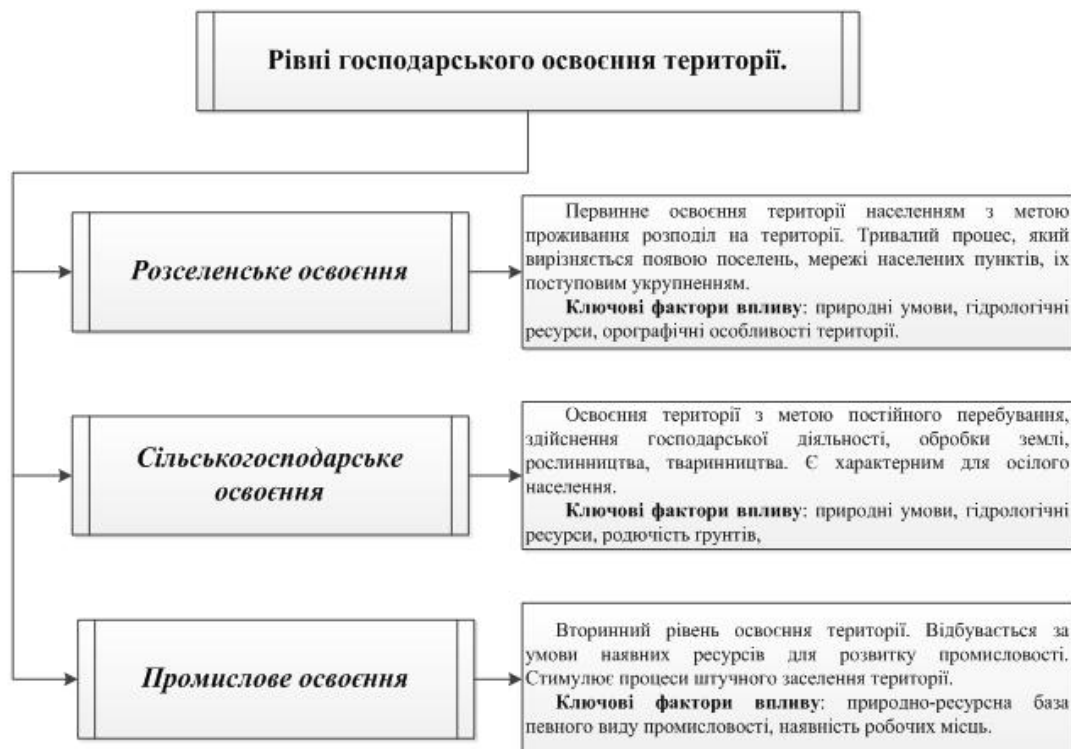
Рівні господарського освоєння території.

Розселенське освоєння

Первинне освоєння території населенням з метою проживання розподіл на території. Тривалий процес, який вирізняється появою поселень, мережі населених пунктів, їх поступовим укрупненням.
**Ключові фактори впливу**: природні умови, гідрологічні ресурси, орографічні особливості території.

Сільськогосподарське освоєння

Освоєння території з метою постійного перебування, здійснення господарської діяльності, обробки землі, рослинництва, тваринництва. Є характерним для осілого населення.
**Ключові фактори впливу**: природні умови, гідрологічні ресурси, родючість грунтів,

Промислове освоєння

Вторинний рівень освоєння території. Відбувається за умови наявних ресурсів для розвитку промисловості. Стимулює процеси штучного заселення території.
**Ключові фактори впливу**: природно-ресурсна база певного виду промисловості, наявність робочих місць.